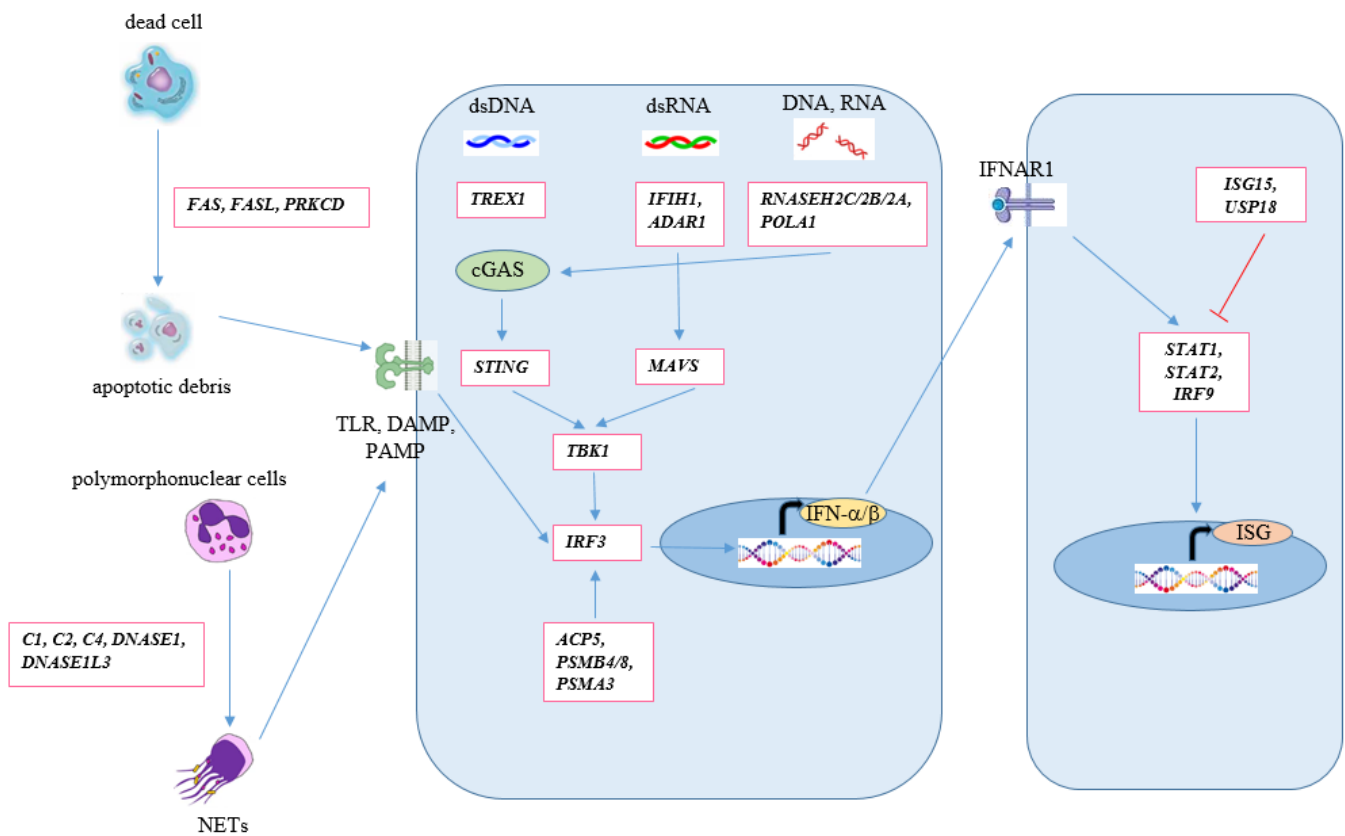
dead cell

FAS, FASL, PRKCD

apoptotic debris

TLR, DAMP, PAMP

polymorphonuclear cells

C1, C2, C4, DNASE1, DNASE1L3

NETs

dsDNA

dsRNA

DNA, RNA

TREX1

IFIH1, ADAR1

RNASEH2C/2B/2A, POLA1

cGAS

STING

MAVS

TBK1

IRF3

ACP5, PSMB4/8, PSMA3

IFN-α/β

IFNAR1

ISG15, USP18

STAT1, STAT2, IRF9

ISG